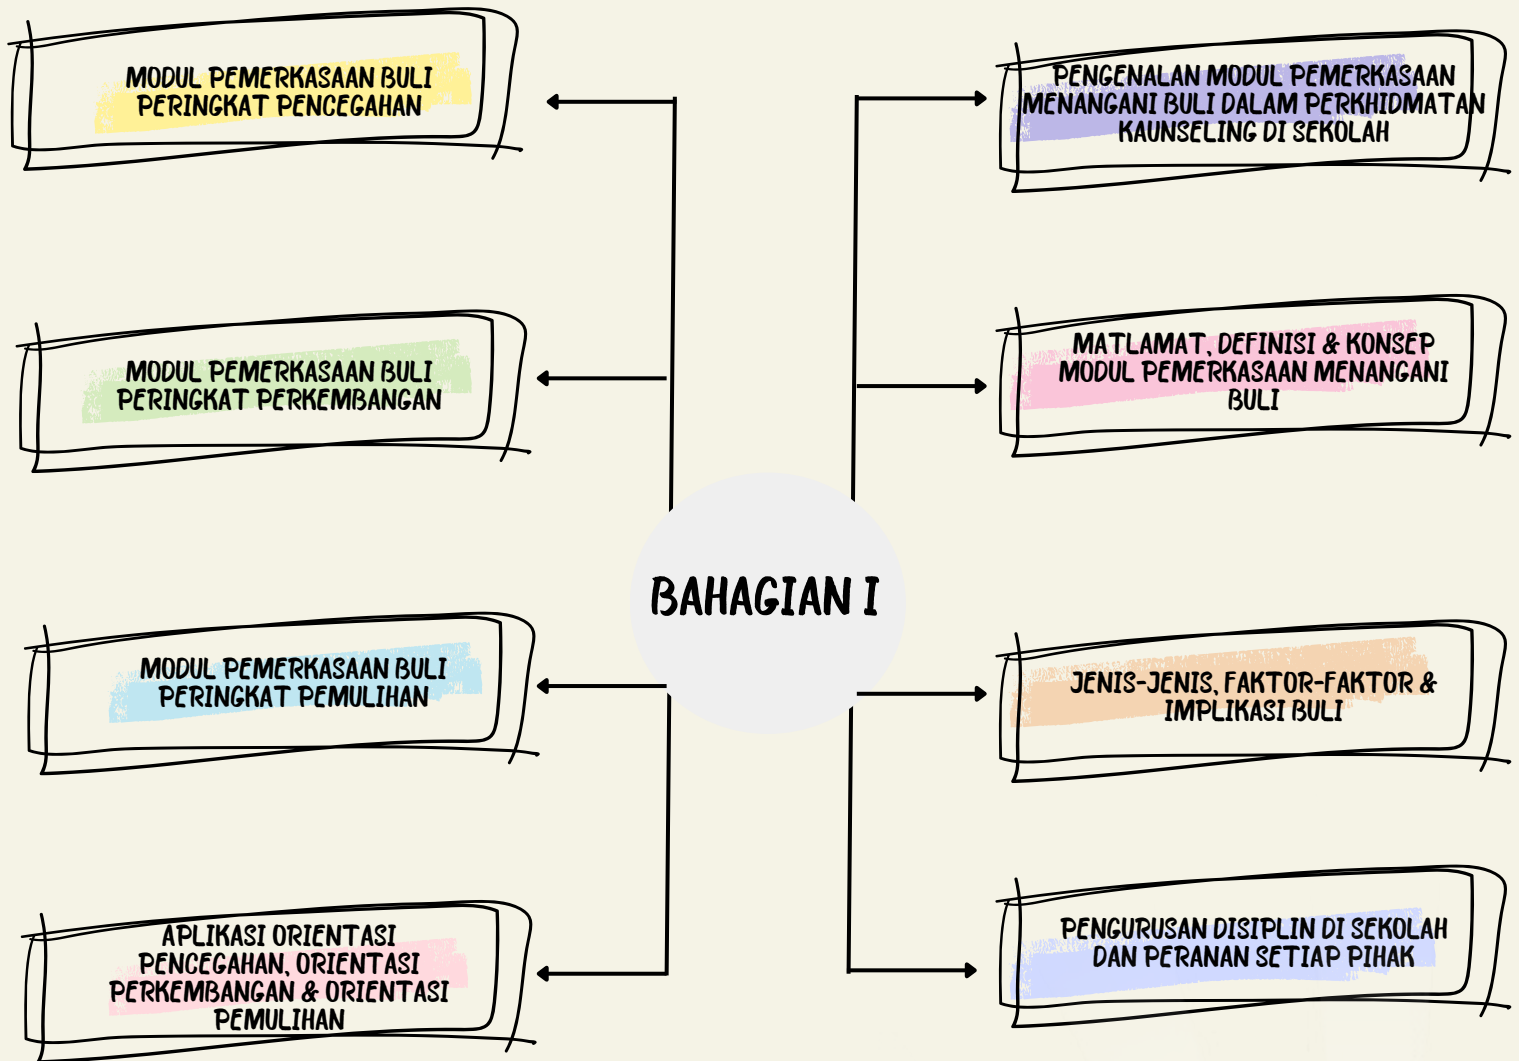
BAHAGIAN I

PENGENALAN MODUL PEMERKASAAN MENANGANI BULI DALAM PERKHIDMATAN KAUNSELING DI SEKOLAH

MATLAMAT, DEFINISI & KONSEP MODUL PEMERKASAAN MENANGANI BULI

JENIS-JENIS, FAKTOR-FAKTOR & IMPLIKASI BULI

PENGURUSAN DISIPLIN DI SEKOLAH DAN PERANAN SETIAP PIHAK

MODUL PEMERKASAAN BULI PERINGKAT PENCEGAHAN

MODUL PEMERKASAAN BULI PERINGKAT PERKEMBANGAN

MODUL PEMERKASAAN BULI PERINGKAT PEMULIHAN

APLIKASI ORIENTASI PENCEGAHAN, ORIENTASI PERKEMBANGAN & ORIENTASI PEMULIHAN